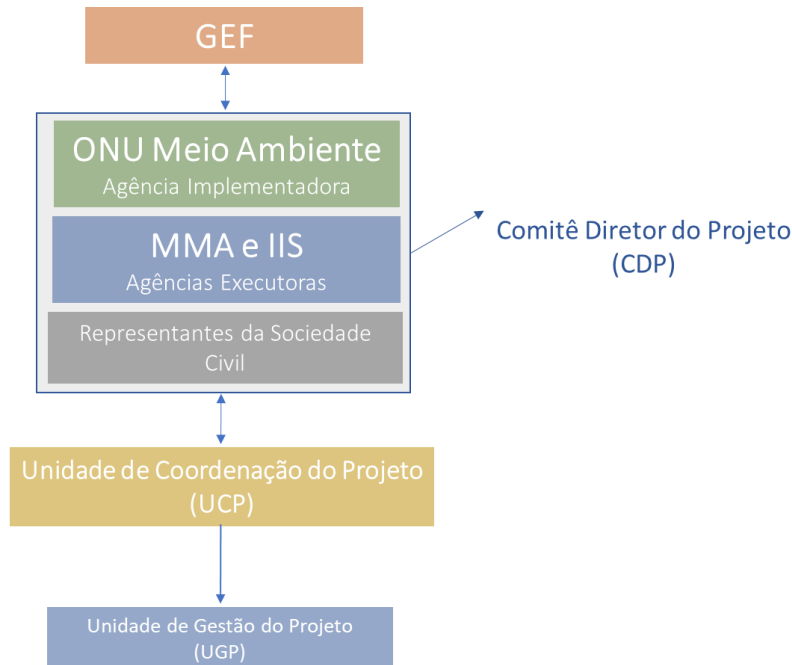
GEF

ONU Meio Ambiente
Agência Implementadora

MMA e IIS
Agências Executoras

Representantes da Sociedade Civil

Comitê Diretor do Projeto (CDP)

Unidade de Coordenação do Projeto (UCP)

Unidade de Gestão do Projeto (UGP)